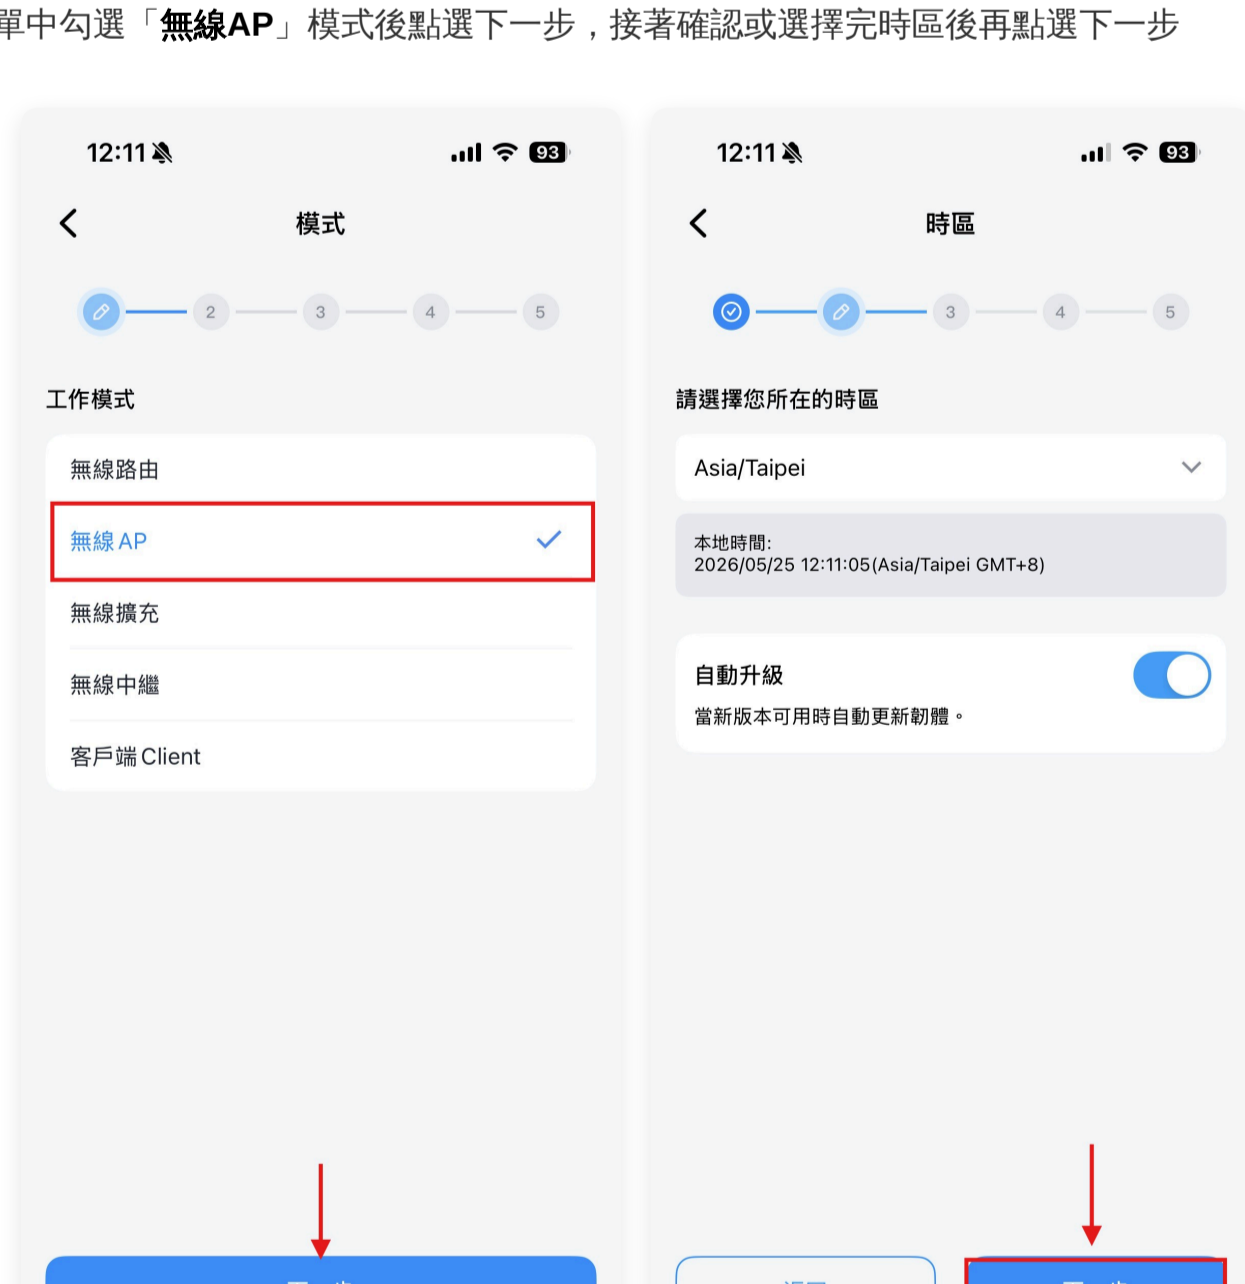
單中勾選「**無線AP**」模式後點選下一步，接著確認或選擇完時區後再點選下一步

12:11 93

模式

2 3 4 5

工作模式

無線路由

無線 AP

無線擴充

無線中繼

客戶端 Client

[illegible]

12:11 93

時區

3 4 5

請選擇您所在的時區

Asia/Taipei

本地時間:
2026/05/25 12:11:05(Asia/Taipei GMT+8)

自動升級

當新版本可用時自動更新韌體。

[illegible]

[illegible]